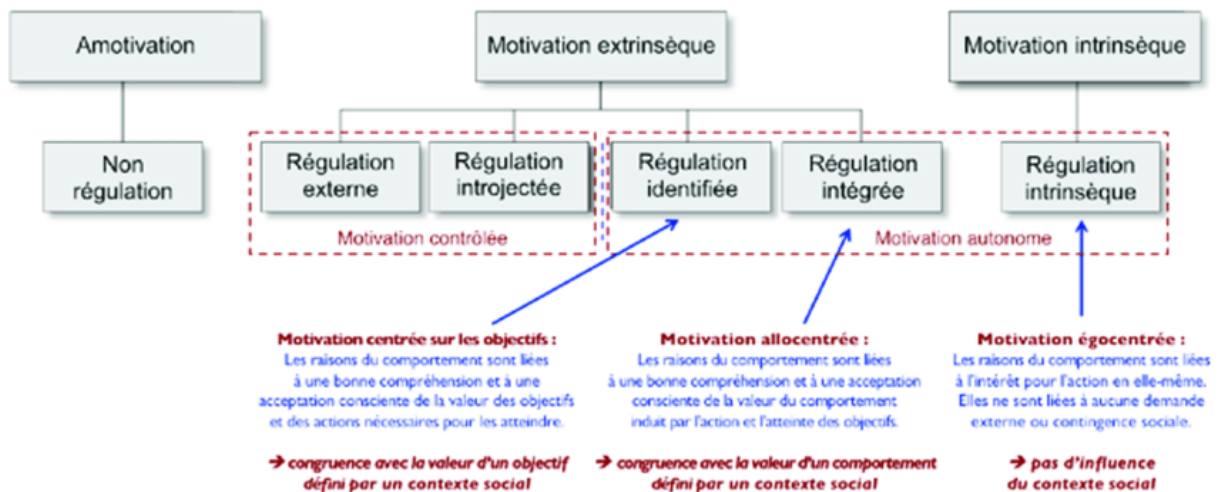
Amotivation

Motivation extrinsèque

Motivation intrinsèque

Non régulation

Régulation externe

Régulation introjectée

Régulation identifiée

Régulation intégrée

Régulation intrinsèque

Motivation contrôlée

Motivation autonome

Motivation centrée sur les objectifs :
Les raisons du comportement sont liées à une bonne compréhension et à une acceptation consciente de la valeur des objectifs et des actions nécessaires pour les atteindre.

→ congruence avec la valeur d'un objectif défini par un contexte social

Motivation allocentrée :
Les raisons du comportement sont liées à une bonne compréhension et à une acceptation consciente de la valeur du comportement induit par l'action et l'atteinte des objectifs.

→ congruence avec la valeur d'un comportement défini par un contexte social

Motivation égocentrée :
Les raisons du comportement sont liées à l'intérêt pour l'action en elle-même. Elles ne sont liées à aucune demande externe ou contingence sociale.

→ pas d'influence du contexte social